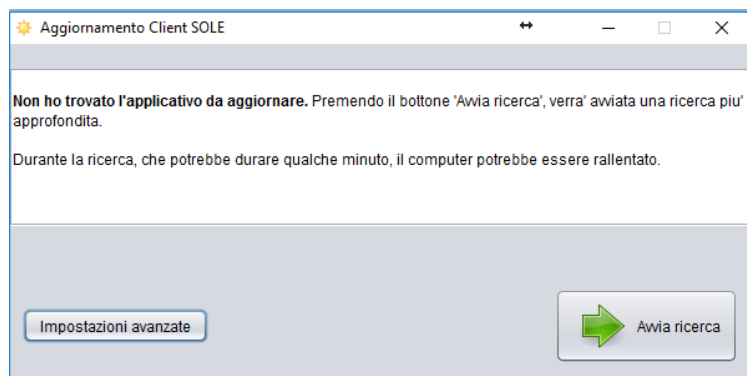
Aggiornamento Client SOLE

Non ho trovato l'applicativo da aggiornare. Premendo il bottone 'Avvia ricerca', verra' avviata una ricerca piu' approfondita.

Durante la ricerca, che potrebbe durare qualche minuto, il computer potrebbe essere rallentato.

Impostazioni avanzate

Avvia ricerca